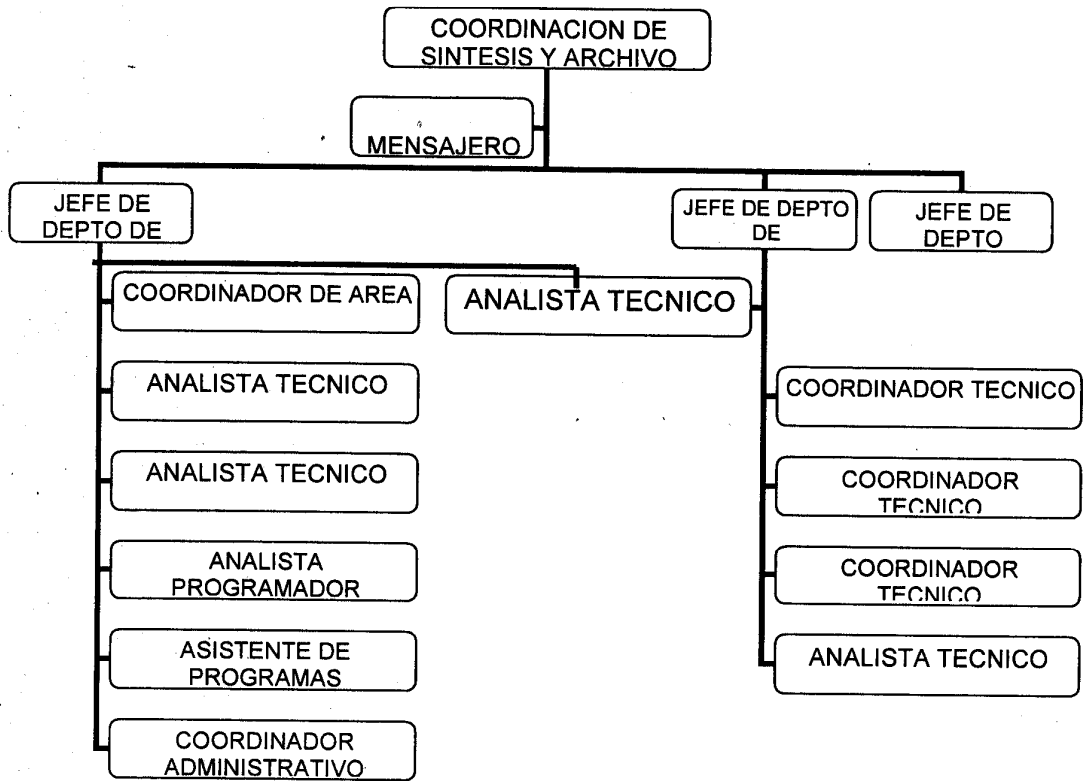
COORDINACION DE SINTESIS Y ARCHIVO

MENSAJERO

JEFE DE DEPTO DE

JEFE DE DEPTO DE

JEFE DE DEPTO

COORDINADOR DE AREA

ANALISTA TECNICO

ANALISTA TECNICO

ANALISTA TECNICO

ANALISTA PROGRAMADOR

ASISTENTE DE PROGRAMAS

COORDINADOR ADMINISTRATIVO

COORDINADOR TECNICO

COORDINADOR TECNICO

COORDINADOR TECNICO

ANALISTA TECNICO